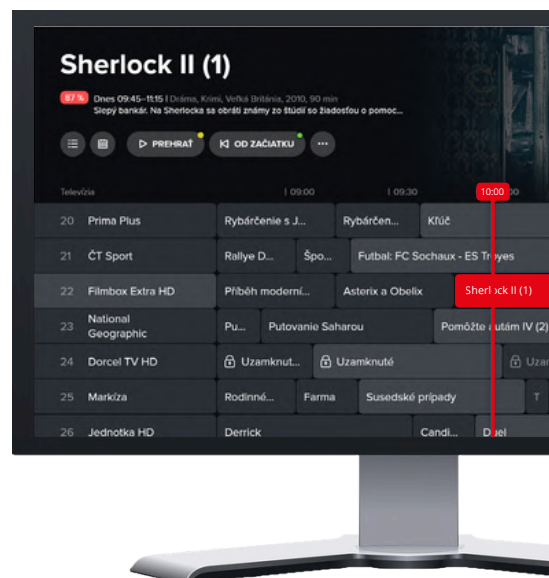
Sherlock II (1)

87 % Dnes 09:45–11:15 | Dráma, Krimi, Veľká Británia, 2010, 90 min
Slepý bankár. Na Sherlocka sa obráti známy zo štúdií so žiadosťou o pomoc...

PREHRAŤ
OD ZAČIATKU
...

Televízia | 09:00 | 09:30 | 10:00

| | | | | | |
|---|---|---|---|---|---|
| 20 | Prima Plus | Rybárčenie s J... | Rybárčen... | Kľúč | |
| 21 | ČT Sport | Rallye D... | Špo... | Futbal: FC Sochaux - ES Troyes | |
| 22 | Filmbox Extra HD | Příběh moderní... | Asterix a Obelix | Sherlock II (1) | |
| 23 | National Geographic | Pu... | Putovanie Saharou | Pomôžte autám IV (2) | |
| 24 | Dorcel TV HD | Uzamknut... | Uzamknuté | Uzam | |
| 25 | Markíza | Rodinné... | Farma | Susedské prípady | T |
| 26 | Jednotka HD | Derrick | Candi... | Duel | |